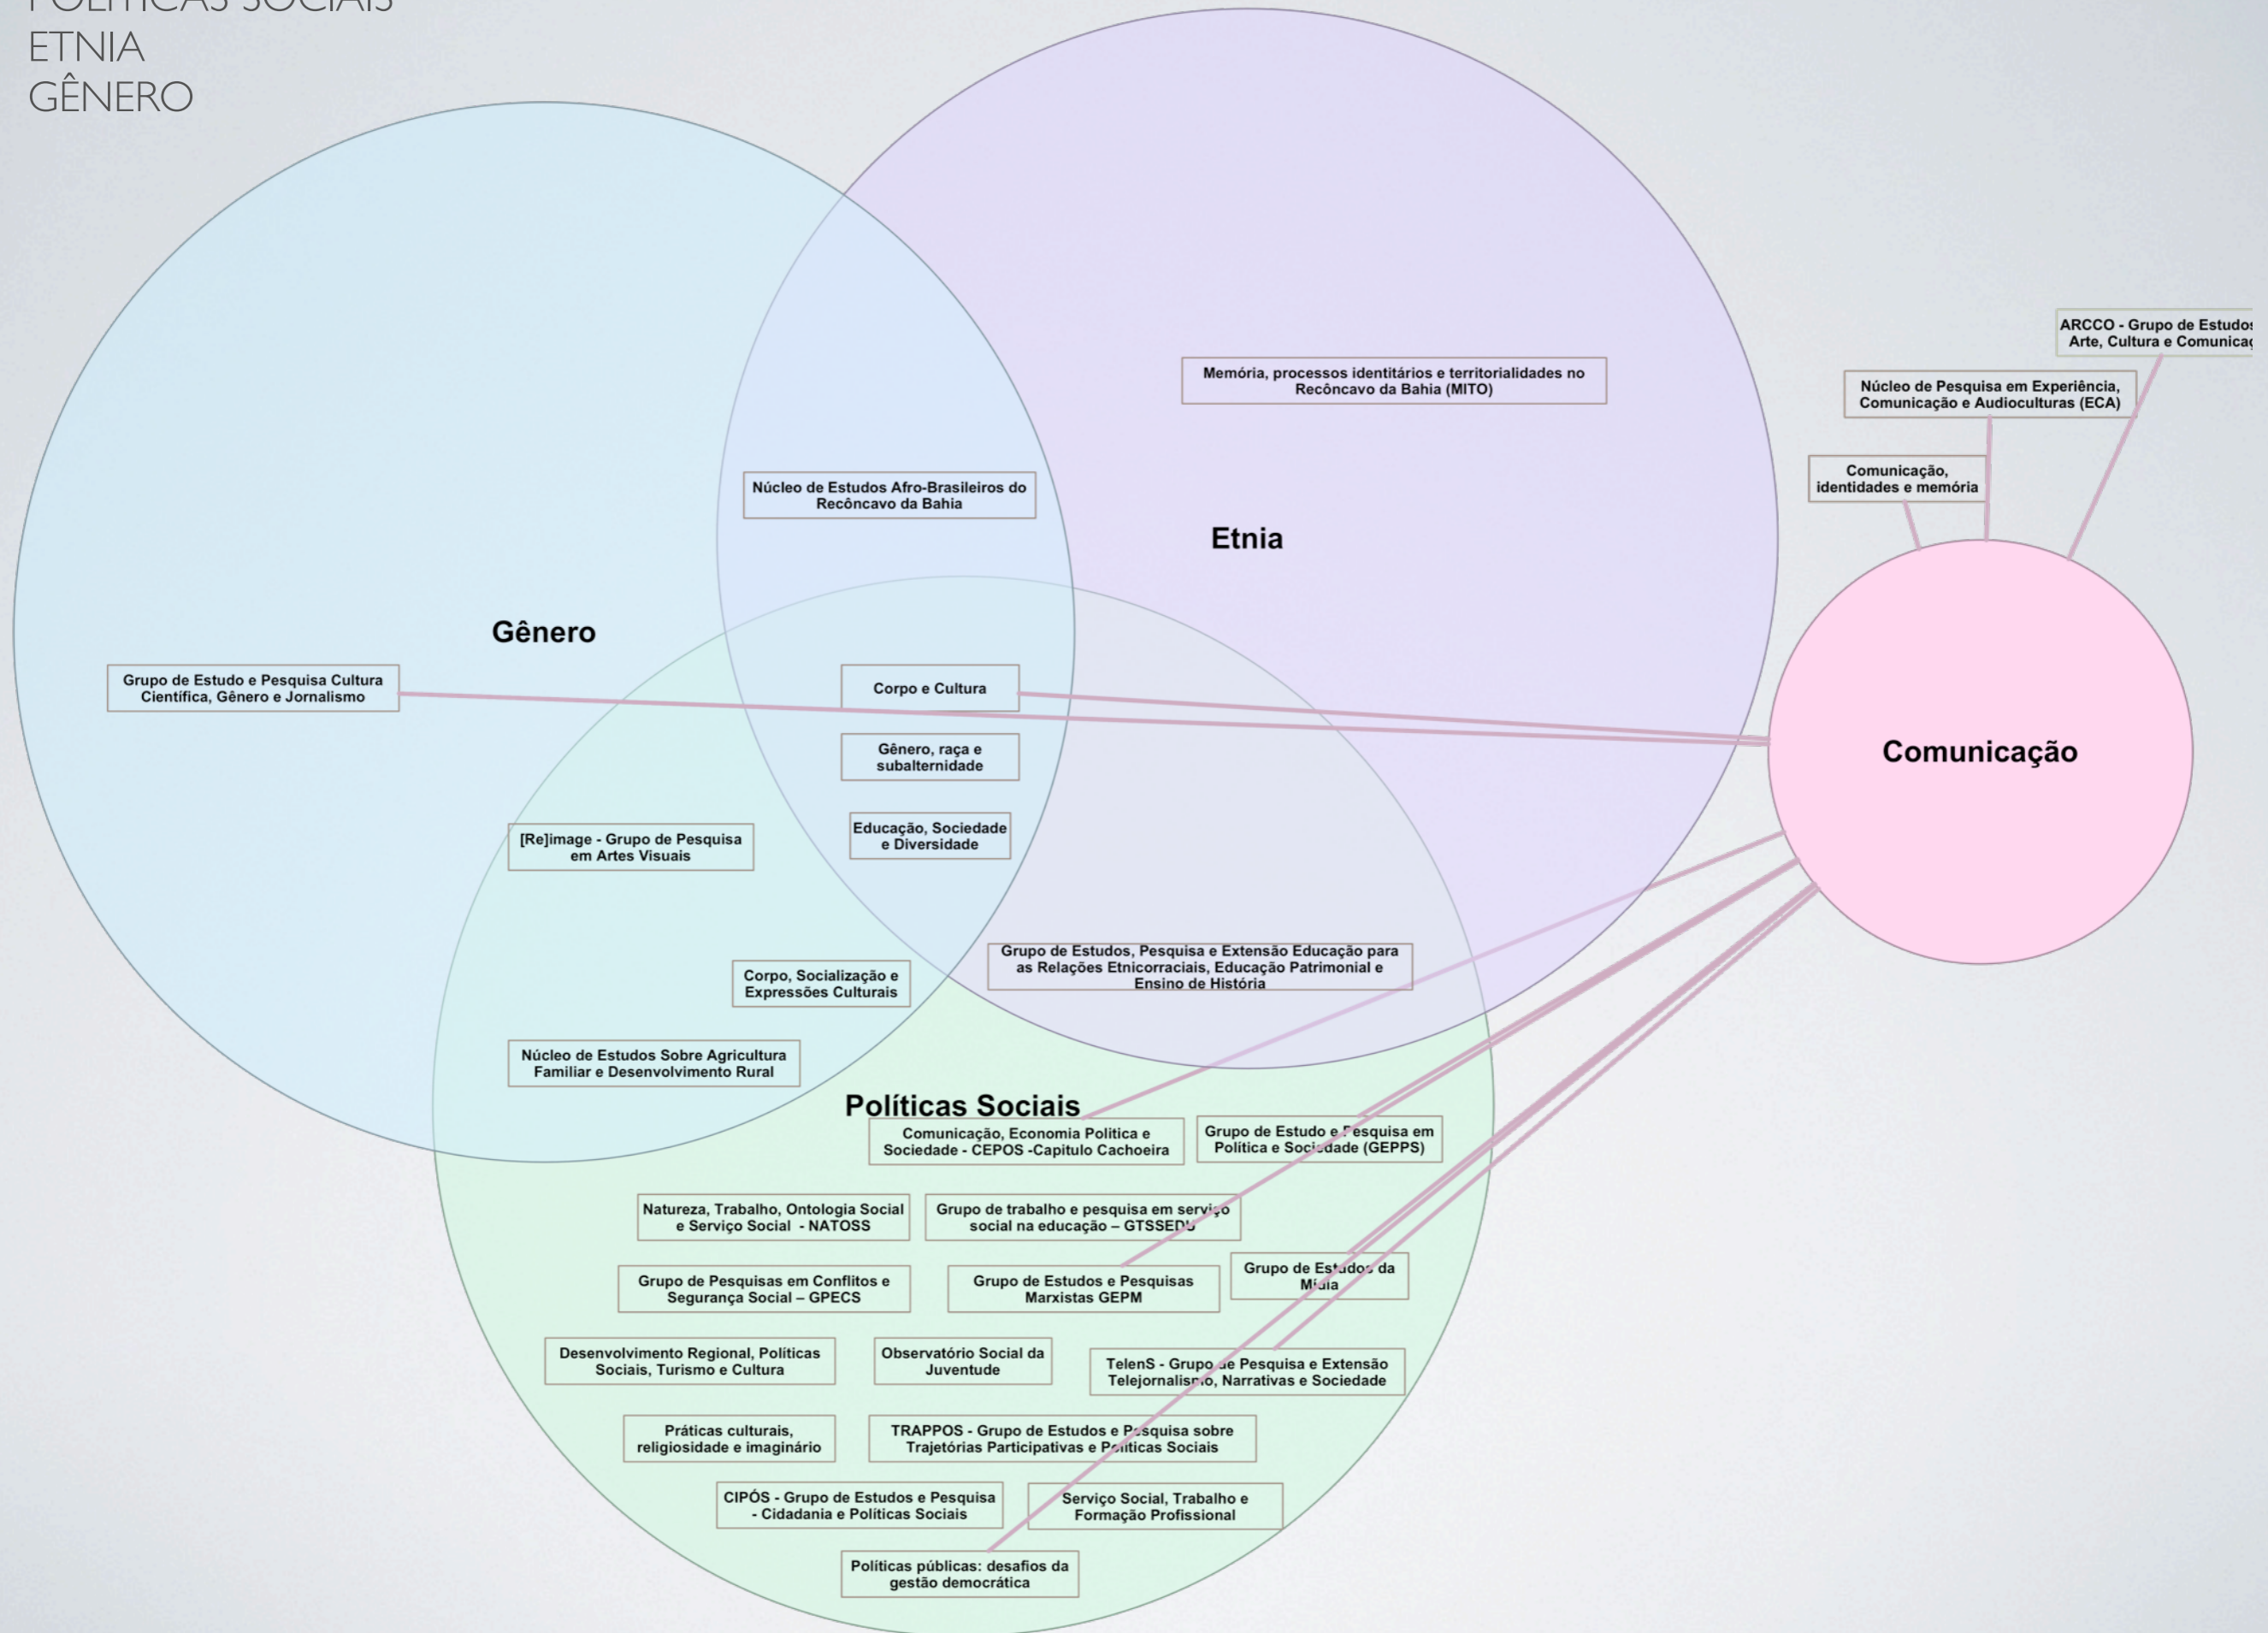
POLÍTICAS SOCIAIS
ETNIA
GÊNERO

ARCCO - Grupo de Estudos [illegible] Arte, Cultura e Comunica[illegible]

Memória, processos identitários e territorialidades no Recôncavo da Bahia (MITO)

Núcleo de Pesquisa em Experiência, Comunicação e Audioculturas (ECA)

Comunicação, identidades e memória

Núcleo de Estudos Afro-Brasileiros do Recôncavo da Bahia

Etnia

Gênero

Grupo de Estudo e Pesquisa Cultura Científica, Gênero e Jornalismo

Corpo e Cultura

Comunicação

Gênero, raça e subalternidade

Educação, Sociedade e Diversidade

[Re]image - Grupo de Pesquisa em Artes Visuais

Grupo de Estudos, Pesquisa e Extensão Educação para as Relações Etnicorraciais, Educação Patrimonial e Ensino de História

Corpo, Socialização e Expressões Culturais

Núcleo de Estudos Sobre Agricultura Familiar e Desenvolvimento Rural

Políticas Sociais

Comunicação, Economia Politica e Sociedade - CEPOS -Capitulo Cachoeira

Grupo de Estudo e Pesquisa em Política e Sociedade (GEPPS)

Natureza, Trabalho, Ontologia Social e Serviço Social - NATOSS

Grupo de trabalho e pesquisa em serviço social na educação – GTSSEDU

Grupo de Pesquisas em Conflitos e Segurança Social – GPECS

Grupo de Estudos e Pesquisas Marxistas GEPM

Grupo de Estudos da Mídia

Desenvolvimento Regional, Políticas Sociais, Turismo e Cultura

Observatório Social da Juventude

TelenS - Grupo de Pesquisa e Extensão Telejornalismo, Narrativas e Sociedade

Práticas culturais, religiosidade e imaginário

TRAPPOS - Grupo de Estudos e Pesquisa sobre Trajetórias Participativas e Políticas Sociais

CIPÓS - Grupo de Estudos e Pesquisa - Cidadania e Políticas Sociais

Serviço Social, Trabalho e Formação Profissional

Políticas públicas: desafios da gestão democrática